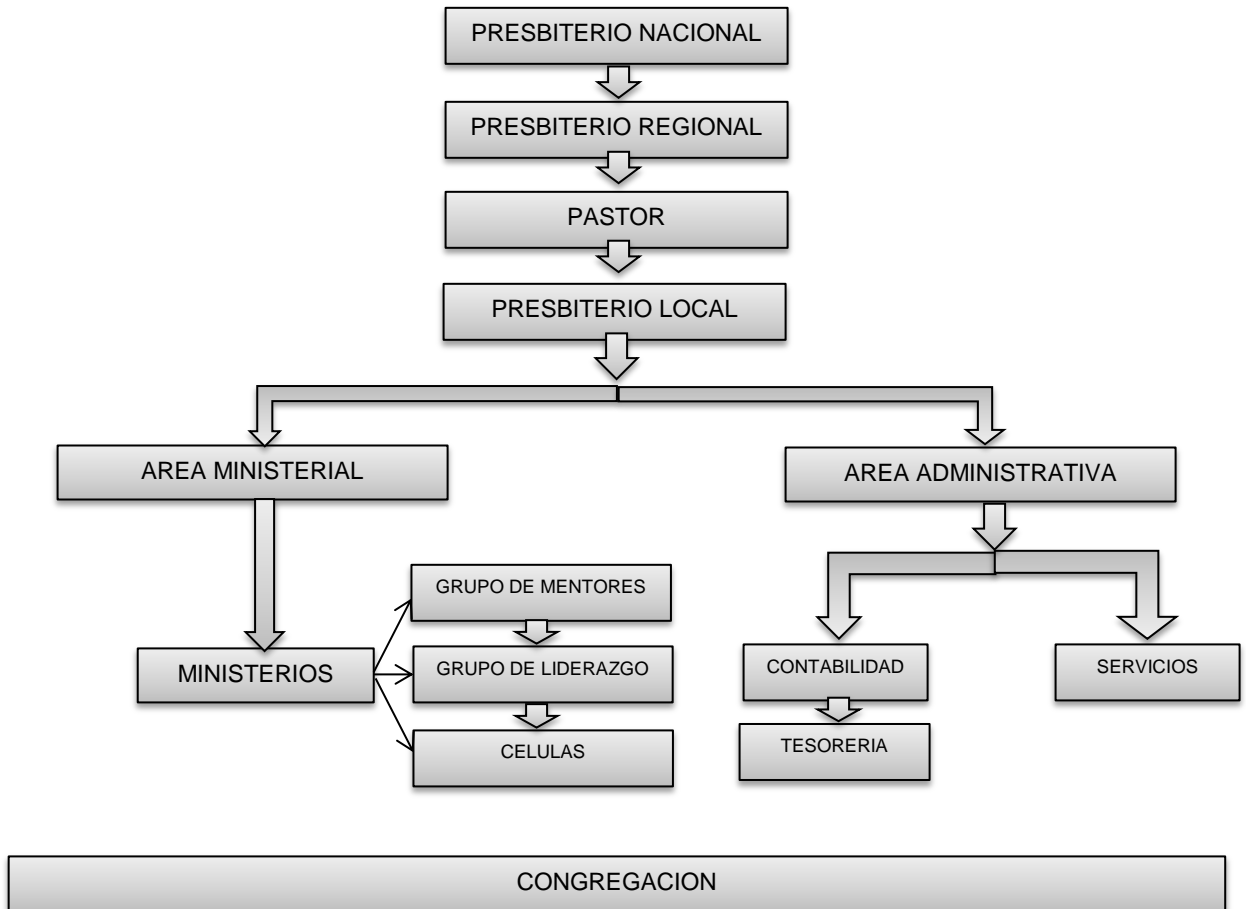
PRESBITERIO NACIONAL

PRESBITERIO REGIONAL

PASTOR

PRESBITERIO LOCAL

AREA MINISTERIAL

AREA ADMINISTRATIVA

MINISTERIOS

GRUPO DE MENTORES

GRUPO DE LIDERAZGO

CELULAS

CONTABILIDAD

TESORERIA

SERVICIOS

CONGREGACION